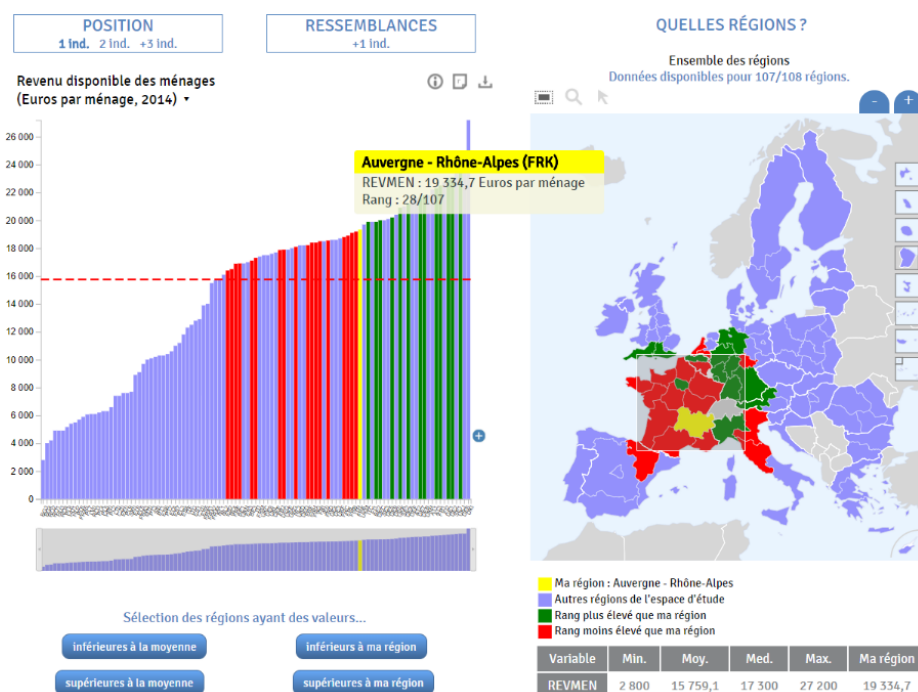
POSITION
1 ind. 2 ind. +3 ind.

RESSEMBLANCES
+1 ind.

QUELLES RÉGIONS ?

Ensemble des régions
Données disponibles pour 107/108 régions.

Revenu disponible des ménages
(Euros par ménage, 2014)

Auvergne - Rhône-Alpes (FRK)
REVMEN : 19 334,7 Euros par ménage
Rang : 28/107

26 000
24 000
22 000
20 000
18 000
16 000
14 000
12 000
10 000
8 000
6 000
4 000
2 000
0

Sélection des régions ayant des valeurs...

inférieures à la moyenne
inférieurs à ma région
supérieures à la moyenne
supérieures à ma région

Ma région : Auvergne - Rhône-Alpes
Autres régions de l'espace d'étude
Rang plus élevé que ma région
Rang moins élevé que ma région

| Variable | Min. | Moy. | Med. | Max. | Ma région |
|---|---|---|---|---|---|
| REVMEN | 2 800 | 15 759,1 | 17 300 | 27 200 | 19 334,7 |